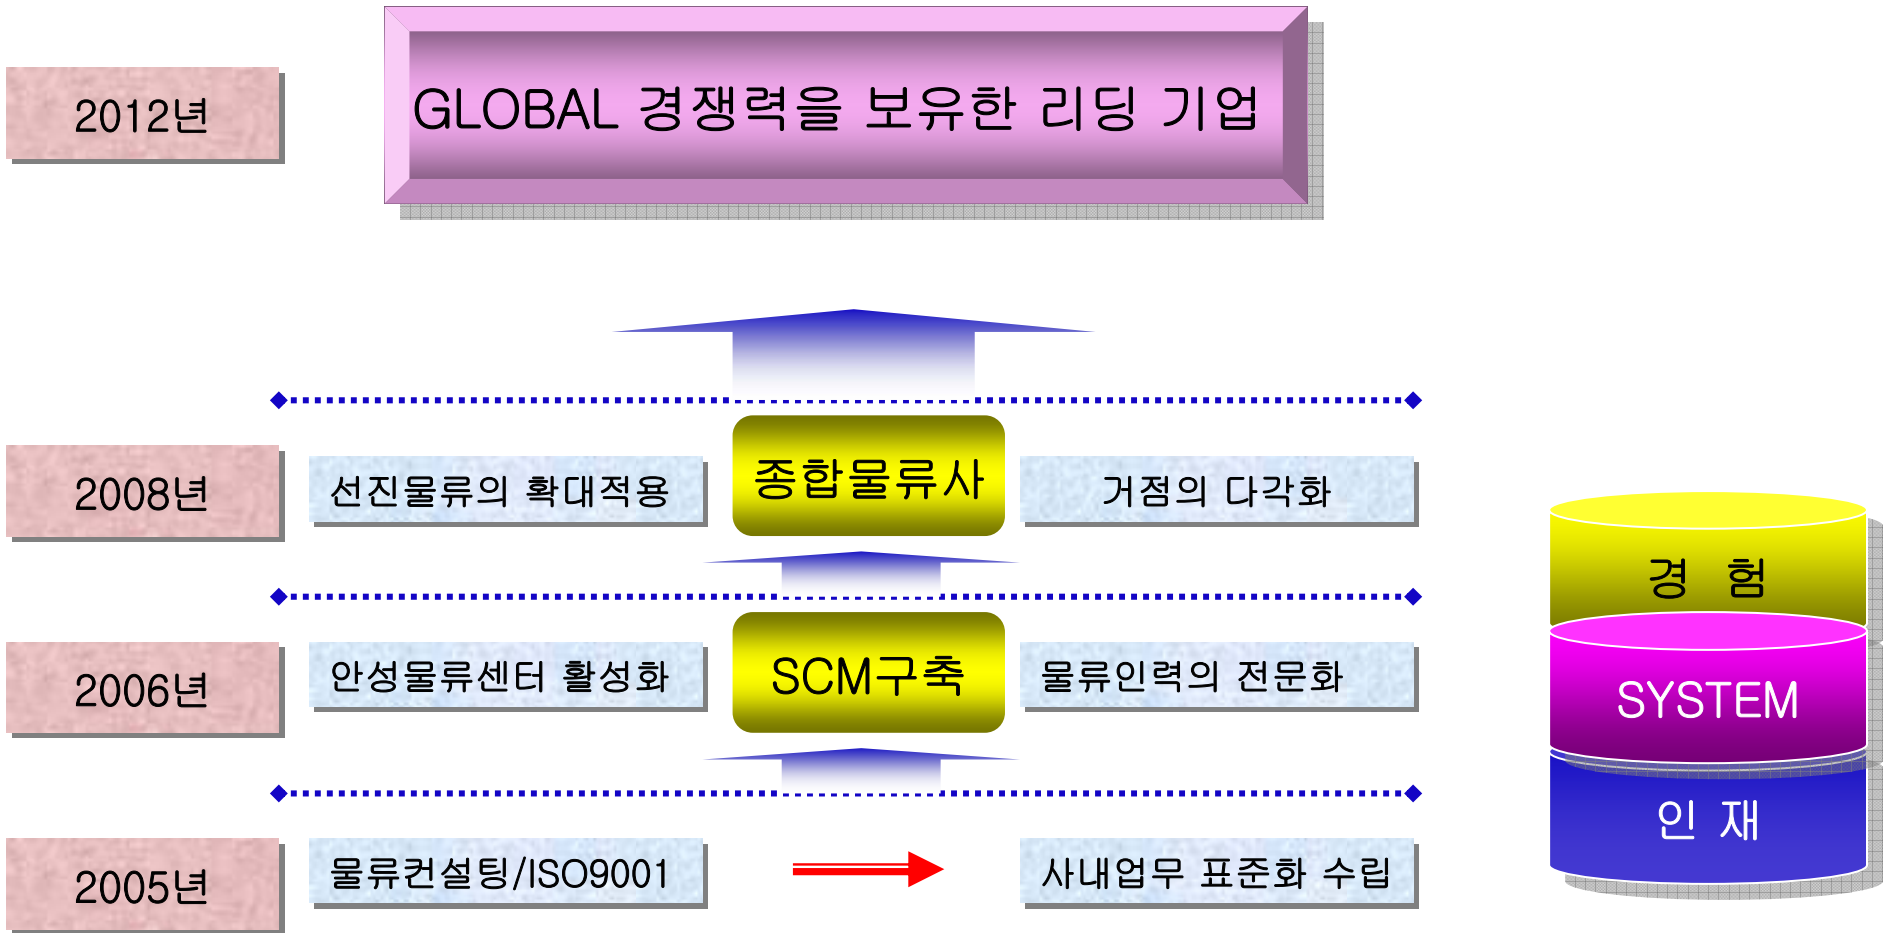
2012년

GLOBAL 경쟁력을 보유한 리딩 기업

2008년

선진물류의 확대적용

종합물류사

거점의 다각화

2006년

안성물류센터 활성화

SCM구축

물류인력의 전문화

2005년

물류컨설팅/ISO9001

사내업무 표준화 수립

경 험

SYSTEM

인 재